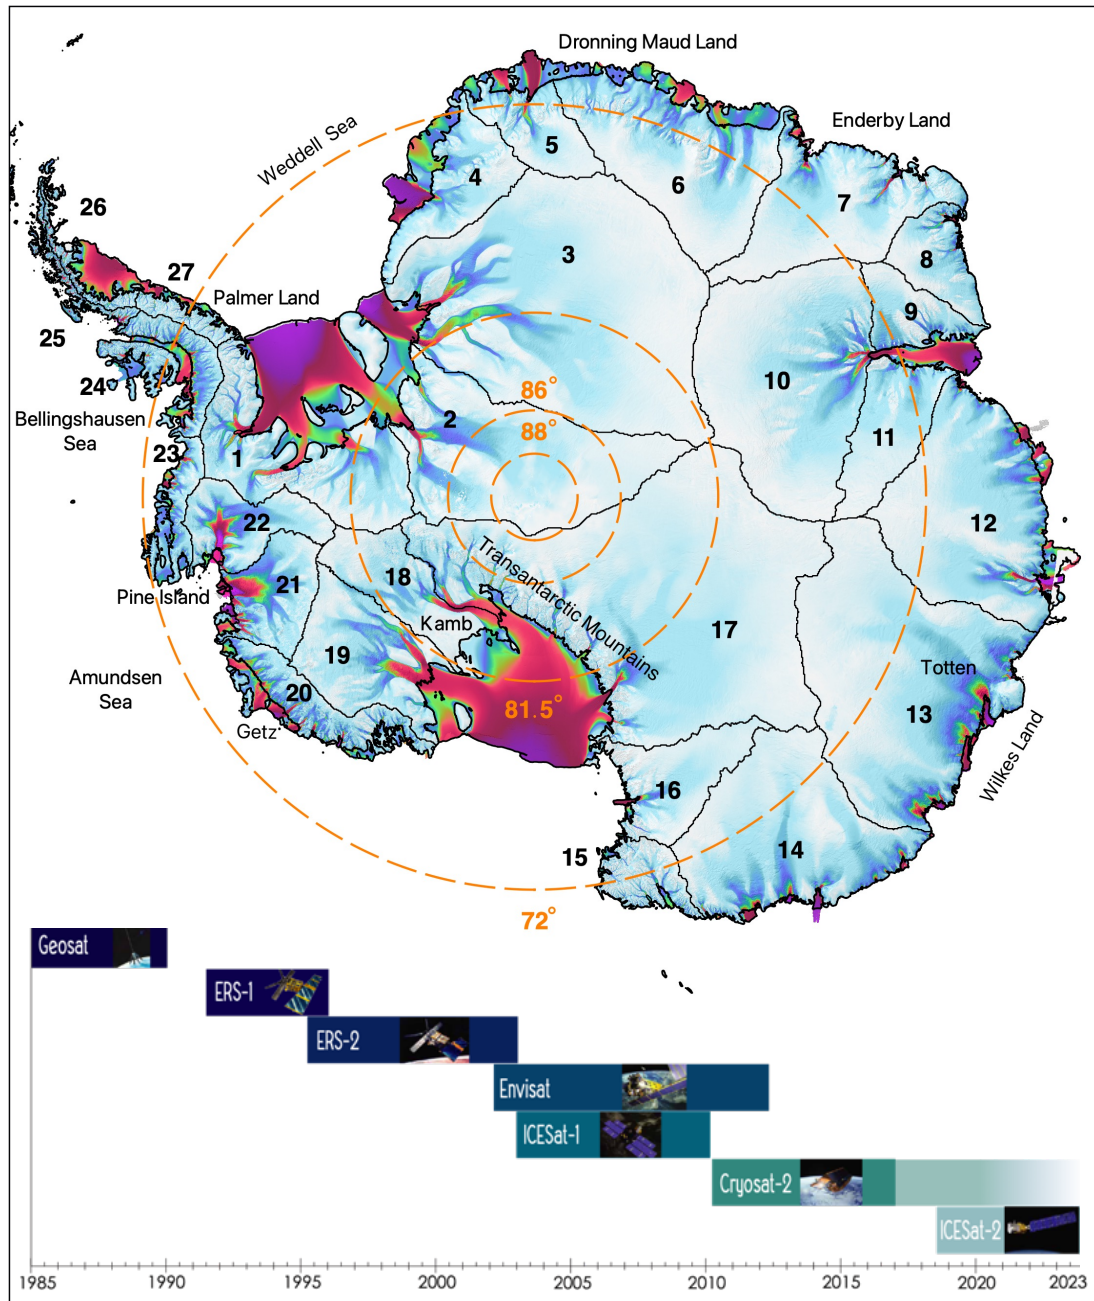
Dronning Maud Land

Enderby Land

Weddell Sea

26

27

Palmer Land

25

24

Bellingshausen Sea

23

1

2

3

4

5

6

7

8

9

10

11

12

13

14

15

16

17

18

19

20

21

22

86°

88°

81.5°

72°

Transantarctic Mountains

Kamb

Pine Island

Amundsen Sea

Getz

Totten

Wilkes Land

Geosat

ERS-1

ERS-2

Envisat

ICESat-1

Cryosat-2

ICESat-2

1985 1990 1995 2000 2005 2010 2015 2020 2023